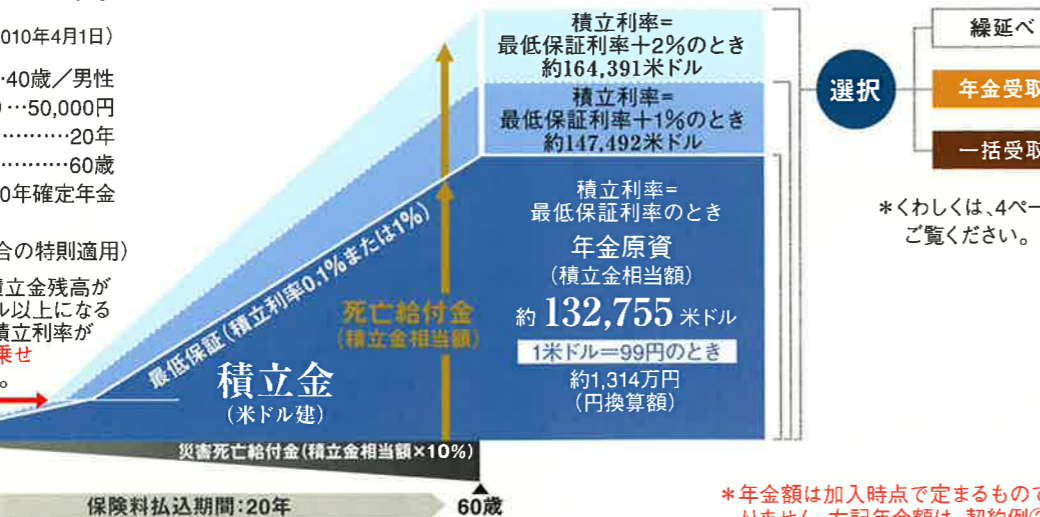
010年4月1日）

·40歳／男性
…50,000円
………20年
………60歳
0年確定年金

合の特則適用）
積立金残高が
ル以上になる
積立利率が
乗せ
。

積立利率＝
最低保証利率＋2%のとき
約164,391米ドル

積立利率＝
最低保証利率＋1%のとき
約147,492米ドル

積立利率＝
最低保証利率のとき
年金原資
（積立金相当額）
約 132,755 米ドル
1米ドル＝99円のとき
約1,314万円
（円換算額）

最低保証（積立利率0.1%または1%）

死亡給付金
（積立金相当額）

積立金
（米ドル建）

災害死亡給付金（積立金相当額×10%）

保険料払込期間：20年

60歳

選択

繰延べ

年金受取

一括受取

＊くわしくは、4ペー
ご覧ください。

＊年金額は加入時点で定まるもので
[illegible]